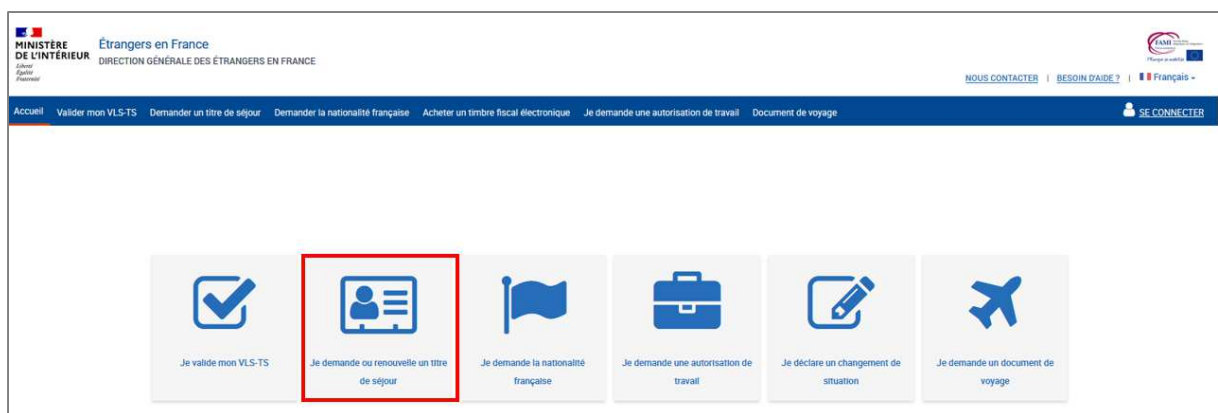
MINISTÈRE DE L'INTÉRIEUR
Liberté
Égalité
Fraternité

Étrangers en France
DIRECTION GÉNÉRALE DES ÉTRANGERS EN FRANCE

FAMI

NOUS CONTACTER | BESOIN D'AIDE ? | Français

Accueil Valider mon VLS-TS Demander un titre de séjour Demander la nationalité française Acheter un timbre fiscal électronique Je demande une autorisation de travail Document de voyage

SE CONNECTER

Je valide mon VLS-TS

Je demande ou renouvelle un titre de séjour

Je demande la nationalité française

Je demande une autorisation de travail

Je déclare un changement de situation

Je demande un document de voyage